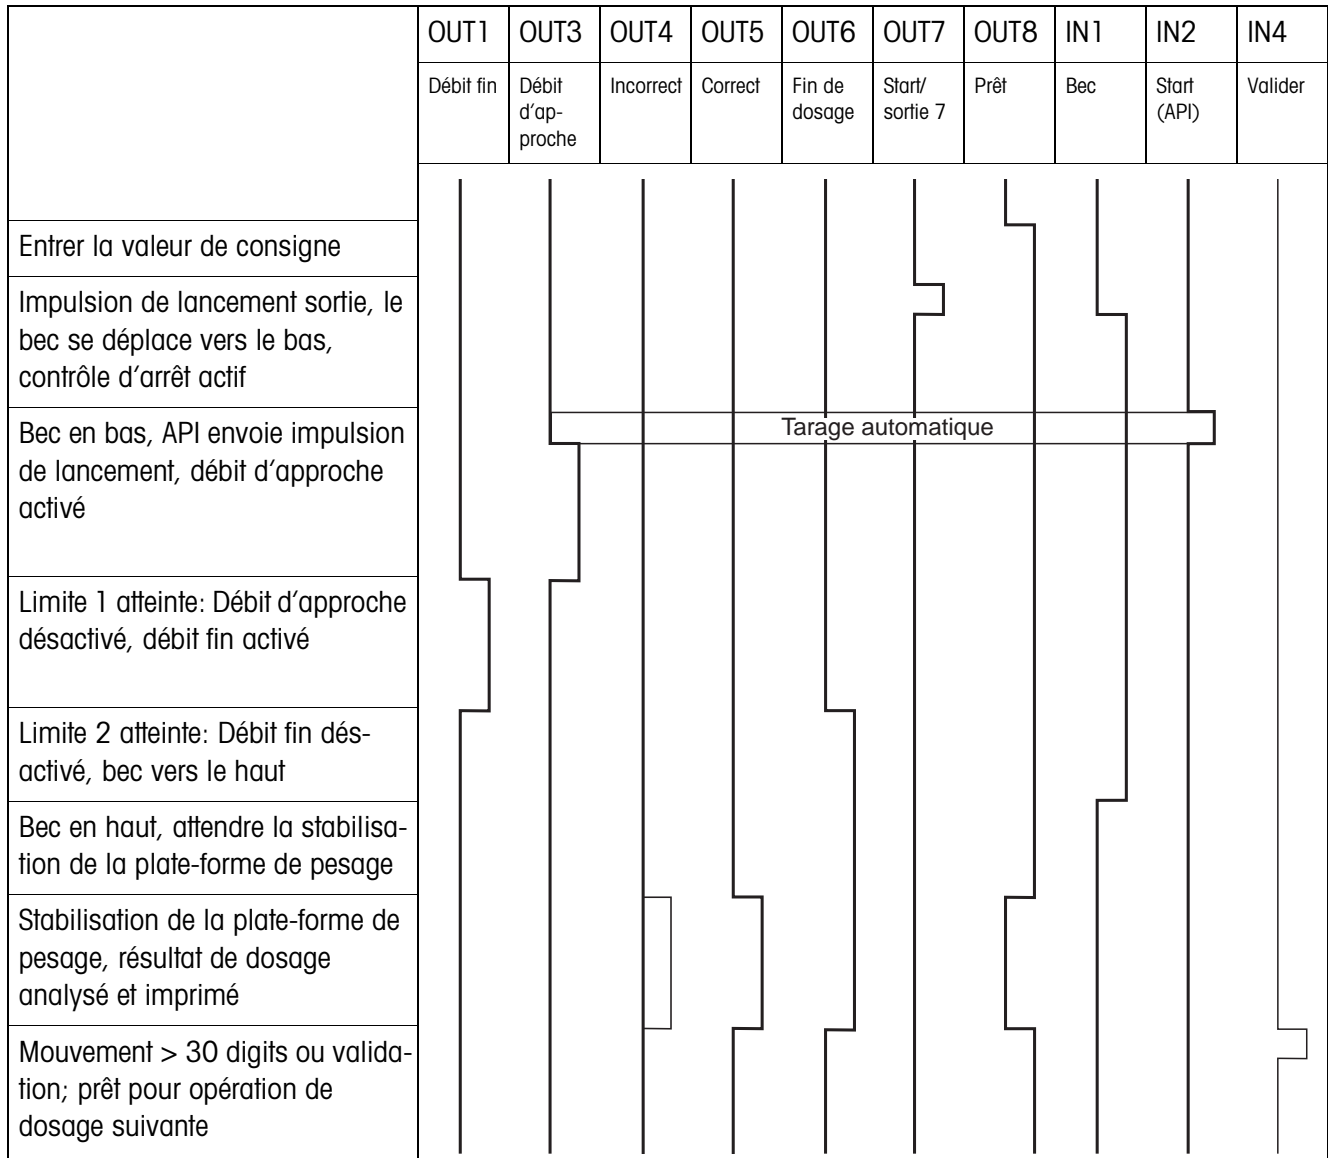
| | OUT1 | OUT3 | OUT4 | OUT5 | OUT6 | OUT7 | OUT8 | IN1 | IN2 | IN4 |
|---|---|---|---|---|---|---|---|---|---|---|
| | Débit fin | Débit d'approche | Incorrect | Correct | Fin de dosage | Start/ sortie 7 | Prêt | Bec | Start (API) | Valider |
| Entrer la valeur de consigne | | | | | | | | | | |
| Impulsion de lancement sortie, le bec se déplace vers le bas, contrôle d'arrêt actif | | | | | | | | | | |
| Bec en bas, API envoie impulsion de lancement, débit d'approche activé | | Tarage automatique | | | | | | | | |
| Limite 1 atteinte: Débit d'approche désactivé, débit fin activé | | | | | | | | | | |
| Limite 2 atteinte: Débit fin désactivé, bec vers le haut | | | | | | | | | | |
| Bec en haut, attendre la stabilisation de la plate-forme de pesage | | | | | | | | | | |
| Stabilisation de la plate-forme de pesage, résultat de dosage analysé et imprimé | | | | | | | | | | |
| Mouvement > 30 digits ou validation; prêt pour opération de dosage suivante | | | | | | | | | | |